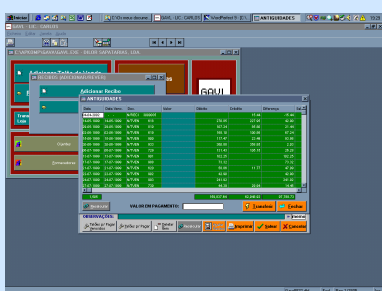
Iniciar
EXOs onca decorar
SAVI - LIC. CARLOS
WordPerfect 9 - [C:\
ANTIGUIDADES
10:29

SAVI - LIC. CARLOS

C:\APROG\SAVI\SAVI.EXE
VALOR: SABORAFINAL EDA

Adicionar Talão de Venda

RECIBOS (ANCORAMENTOS)

Adicionar Recibo

ANTIGUIDADES

Data
Data Venc.
Doc.
Valor
Débito
Crédito
Diferença
Val. Pag.

Gastos
Devedores
Trans

CAIXA

VALOR DO PAGAMENTO:
Transferir
Confirmar

OBSERVAÇÕES
Eliminar
Imprimir
Aplicar
Cancelar

SAVI